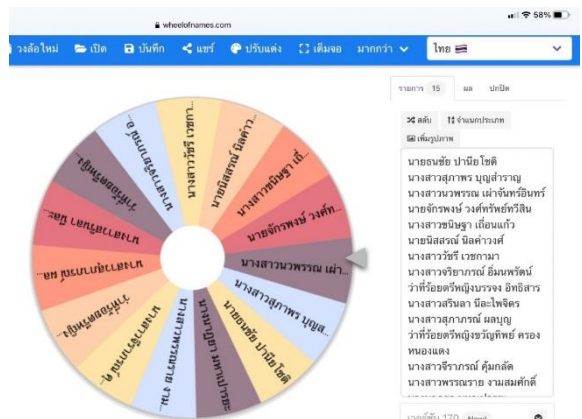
wheelofnames.com

58%

วงล้อใหม่ เปิด บันทึก แชร์ ปรับแต่ง เต็มจอ มากกว่า

ไทย

รายการ 15 ผล ปกปิด

สลับ จำแนกประเภท

เพิ่มรูปภาพ

นายธนชัย ปานิยโชติ
นางสาวสุภาพร บุญสำราญ
นางสาวนวพรรณ เผ่าจันทร์ธิบทร์
นายจักรพงษ์ วงศ์ทรัพย์ทวีสิน
นางสาวชนิษฐา เถื่อนแก้ว
นายนิสสรณ์ นิลค่าวงศ์
นางสาววัชรี เวชกามา
นางสาวนวพรรณ เผ่า
นางสาวจริยาภรณ์ ยิ้มพรัตน์
ว่าที่ร้อยตรีหญิงบรรจง อ้ทธิสาร
นางสาวสรินลา นิละไพจิตร
นางสาวสุภาภรณ์ ผลบุญ
ว่าที่ร้อยตรีหญิงขวัญทิพย์ ครองหนองแดง
นางสาวจีราภรณ์ คุ้มกลัด
นางสาวพรรณราย งามสมศักดิ์

นายธนชัย ปานิยโชติ
นางสาวสุภาพร บุญ
นายจักรพงษ์ วงศ์
นางสาวชนิษฐา เถื่
นายนิสสรณ์ นิลค่า
นางสาววัชรี เวชก
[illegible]
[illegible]
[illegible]
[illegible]
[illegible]
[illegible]
นางสาวจีราภรณ์
นางสาวพรรณราย